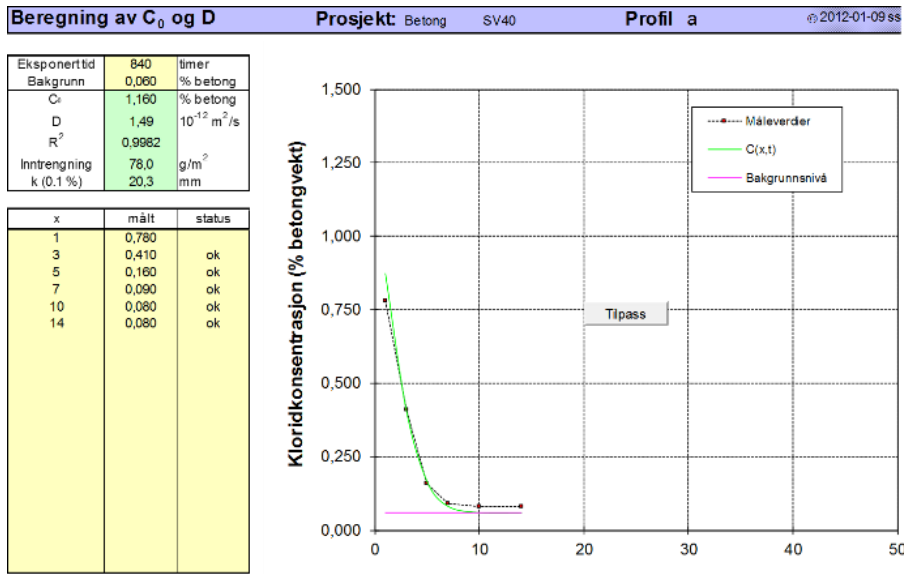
Beregning av $C_0$ og D Prosjekt: Betong SV40 Profil a ©2012-01-09 ss

| | | |
|---|---|---|
| Eksponert tid | 840 | timer |
| Bakgrunn | 0,060 | % betong |
| $C_0$ | 1,160 | % betong |
| D | 1,49 | $10^{-12}$ $m^2/s$ |
| $R^2$ | 0,9982 | |
| Inntrengning | 78,0 | $g/m^2$ |
| k (0.1 %) | 20,3 | mm |

| x | målt | status |
|---|---|---|
| 1 | 0,780 | |
| 3 | 0,410 | ok |
| 5 | 0,160 | ok |
| 7 | 0,090 | ok |
| 10 | 0,080 | ok |
| 14 | 0,080 | ok |

Kloridkonsentrasjon (% betongvekt)

1,500
1,250
1,000
0,750
0,500
0,250
0,000

0 10 20 30 40 50

Måleverdier
C(x,t)
Bakgrunnsnivå

Tilpass